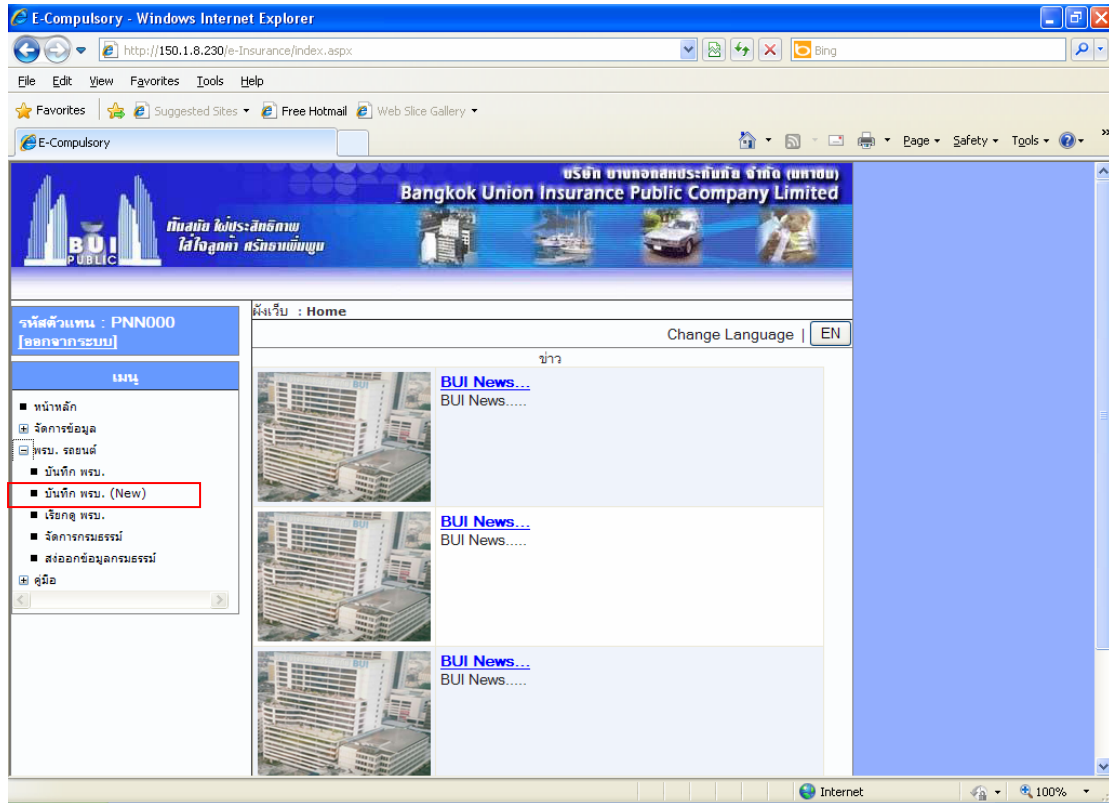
E-Compulsory - Windows Internet Explorer

http://150.1.8.230/e-Insurance/index.aspx

Bing

File Edit View Favorites Tools Help

Favorites | Suggested Sites ▾ Free Hotmail Web Slice Gallery ▾

E-Compulsory

Page ▾ Safety ▾ Tools ▾

บริษัท บางกอกสหประกันภัย จำกัด (มหาชน)
Bangkok Union Insurance Public Company Limited

ทันสมัย ใฝ่ประสิทธิภาพ
ใส่ใจลูกค้า ศรัทธาเพิ่มพูน

BUI PUBLIC

รหัสตัวแทน : PNN000
[ออกจากระบบ]

เมนู

■ หน้าหลัก
⊞ จัดการข้อมูล
⊟ พรบ. รถยนต์
■ บันทึก พรบ.
■ บันทึก พรบ. (New)
■ เรียกดู พรบ.
■ จัดการกรมธรรม์
■ ส่งออกข้อมูลกรมธรรม์
⊞ คู่มือ

ผังเว็บ : Home

Change Language | EN

ข่าว

BUI News...
BUI News.....

BUI News...
BUI News.....

BUI News...
BUI News.....

Internet

100%